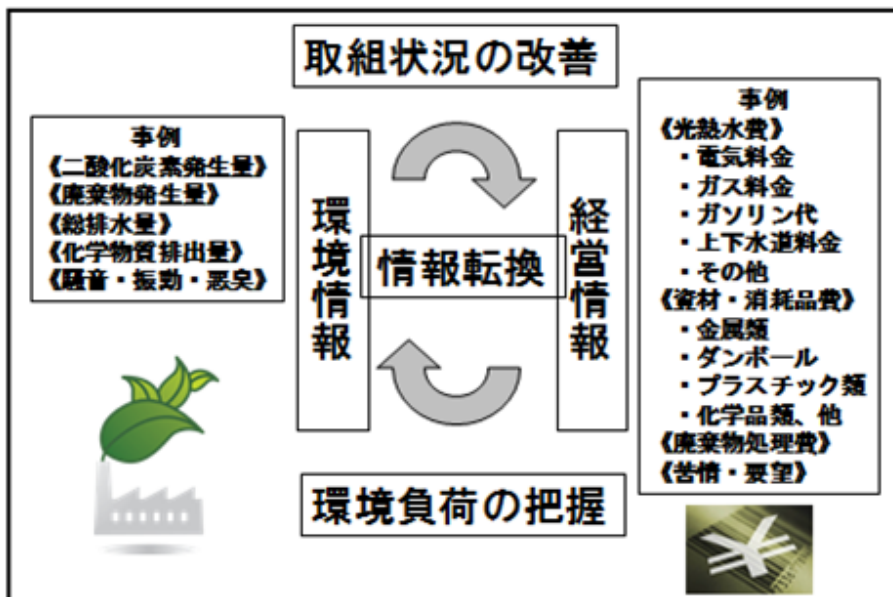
取組状況の改善

事例
《二酸化炭素発生量》
《廃棄物発生量》
《総排水量》
《化学物質排出量》
《騒音・振動・悪臭》

環境情報

情報転換

経営情報

事例
《光熱水費》
・電気料金
・ガス料金
・ガソリン代
・上下水道料金
・その他
《資材・消耗品費》
・金属類
・ダンボール
・プラスチック類
・化学品類、他
《廃棄物処理費》
《苦情・要望》

環境負荷の把握